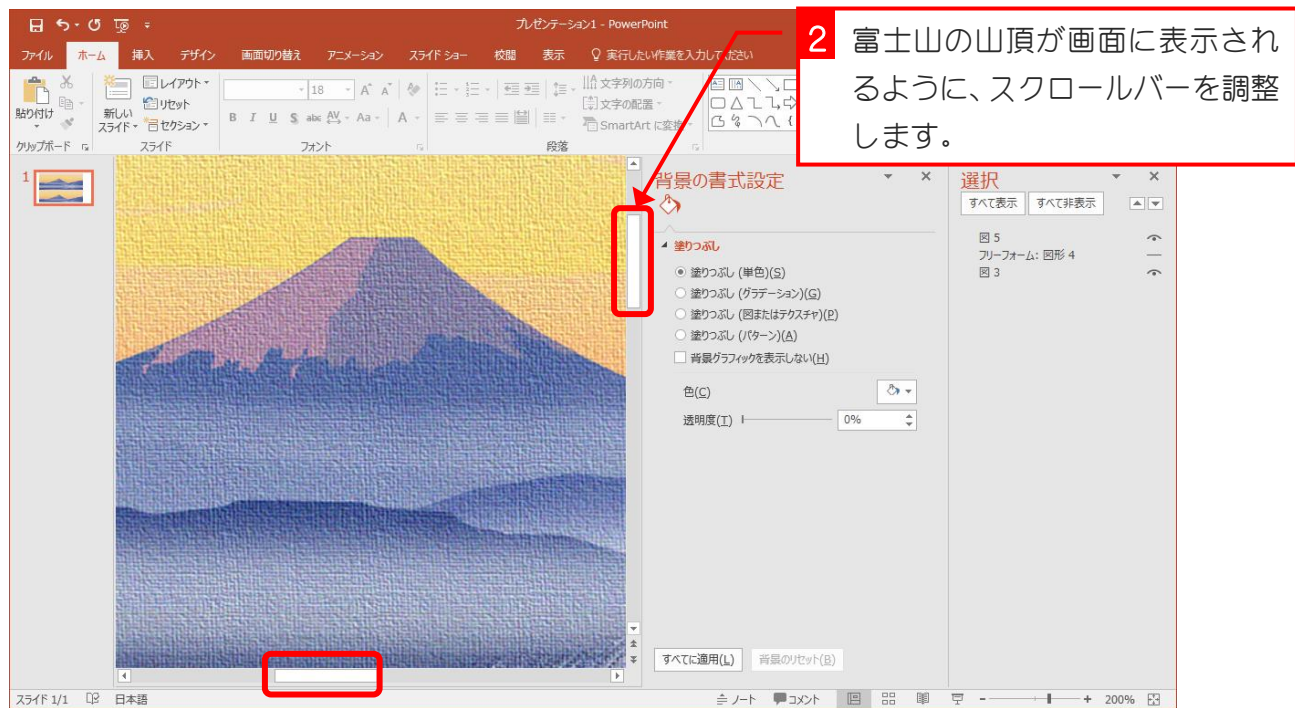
プレゼンテーション1 - PowerPoint

ファイル　ホーム　挿入　デザイン　画面切り替え　アニメーション　スライド ショー　校閲　表示　実行したい作業を入力してください

貼り付け　新しいスライド　レイアウト　リセット　セクション　18　文字列の方向　文字の配置　SmartArt に変換

クリップボード　スライド　フォント　段落

2 富士山の山頂が画面に表示されるように、スクロールバーを調整します。

1

背景の書式設定

塗りつぶし

塗りつぶし (単色)(S)

塗りつぶし (グラデーション)(G)

塗りつぶし (図またはテクスチャ)(P)

塗りつぶし (パターン)(A)

背景グラフィックを表示しない(H)

色(C)

透明度(T) 0%

すべてに適用(L)　背景のリセット(B)

選択

すべて表示　すべて非表示

図 5

フリーフォーム: 図形 4

図 3

スライド 1/1　日本語　ノート　コメント　200%